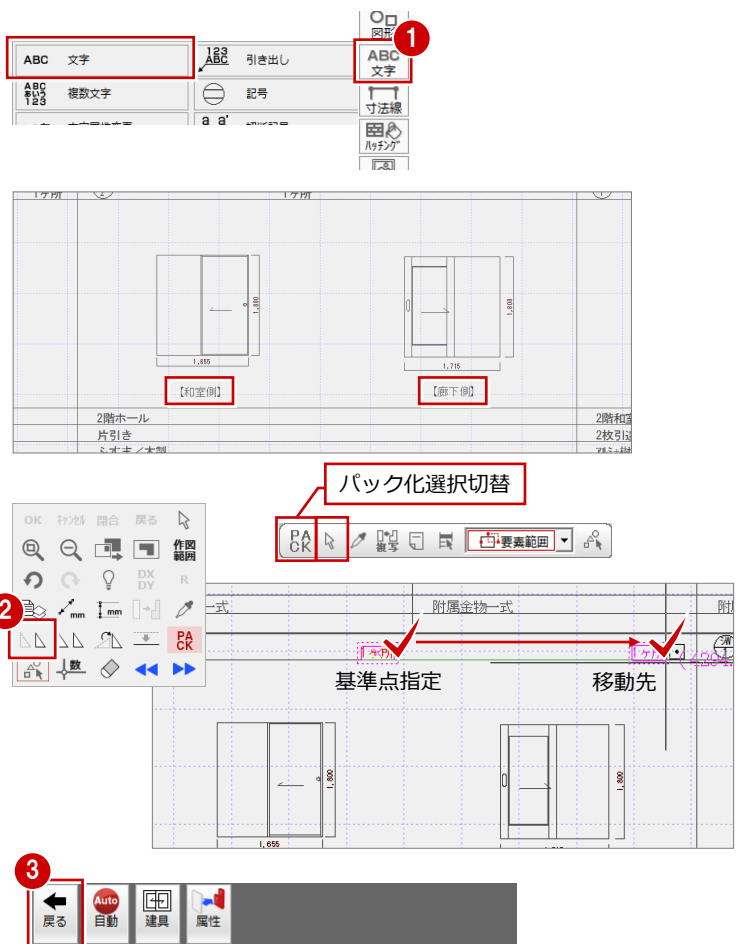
図形

ABC 文字

123 ABC 引き出し

ABC 文字

ABC あいう 123 複数文字

記号

寸法線

a a' 

ハッチング

1

1ケ所 2 1ケ所 1

1,800

1,655

1,800

1,715

【和室側】

【廊下側】

2階ホール

片引き

2階和室

2枚引違

パック化選択切替

OK キャンセル 閉合 戻る

作図範囲

DX DY

R

mm

mm

PA CK

数

PA CK

複写

要素範囲

一式

附属金物一式

附

基準点指定

移動先

1,800

1,800

1,655

2

3

戻る

Auto 自動

建具

属性